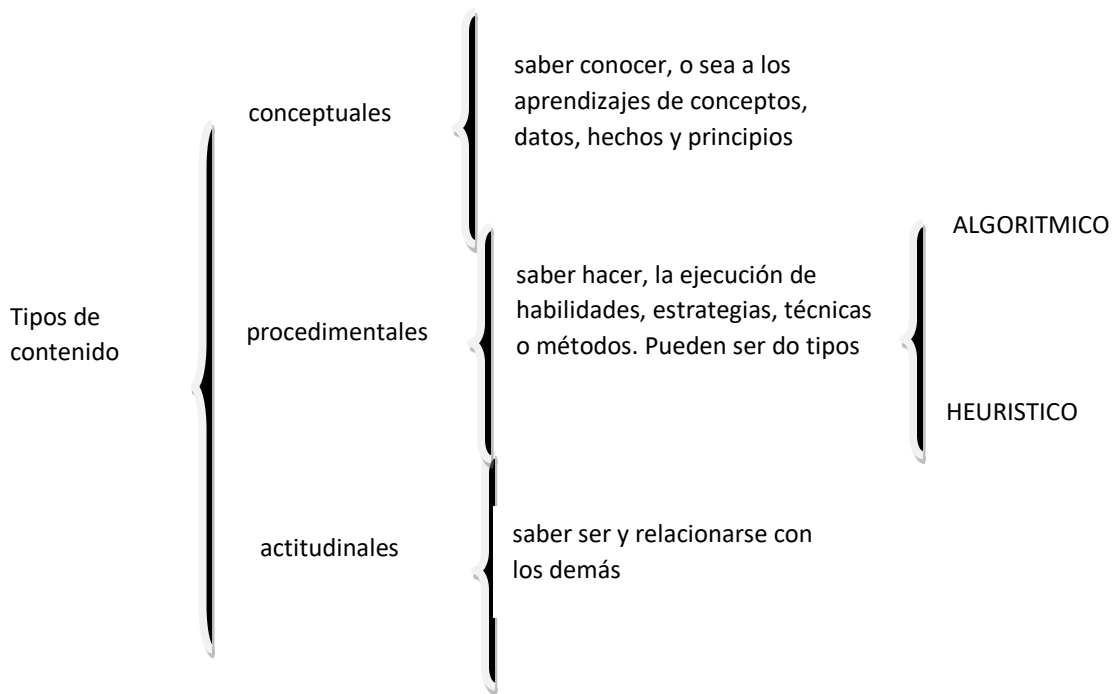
Tipos de contenido

conceptuales

saber conocer, o sea a los aprendizajes de conceptos, datos, hechos y principios

procedimentales

saber hacer, la ejecución de habilidades, estrategias, técnicas o métodos. Pueden ser do tipos

ALGORITMICO

HEURISTICO

actitudinales

saber ser y relacionarse con los demás